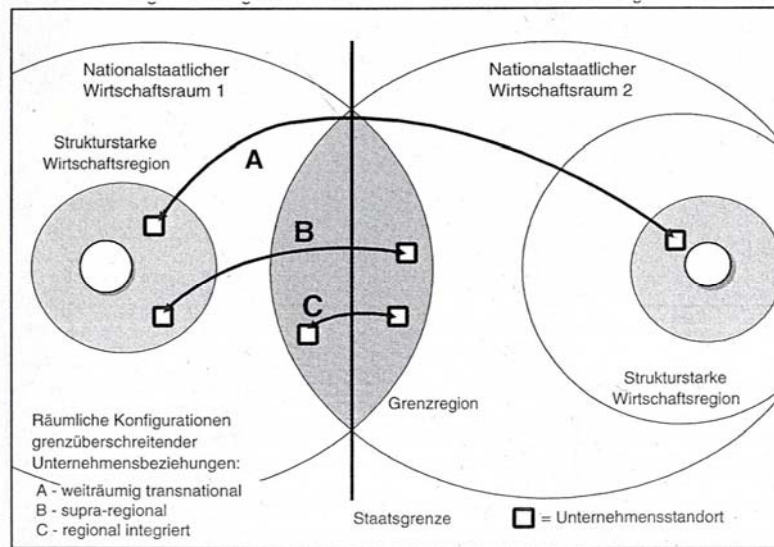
Nationalstaatlicher Wirtschaftsraum 1

Nationalstaatlicher Wirtschaftsraum 2

Strukturstarke Wirtschaftsregion

A

B

C

Grenzregion

Strukturstarke Wirtschaftsregion

Räumliche Konfigurationen grenzüberschreitender Unternehmensbeziehungen:

A - weiträumig transnational
B - supra-regional
C - regional integriert

Staatsgrenze

= Unternehmensstandort